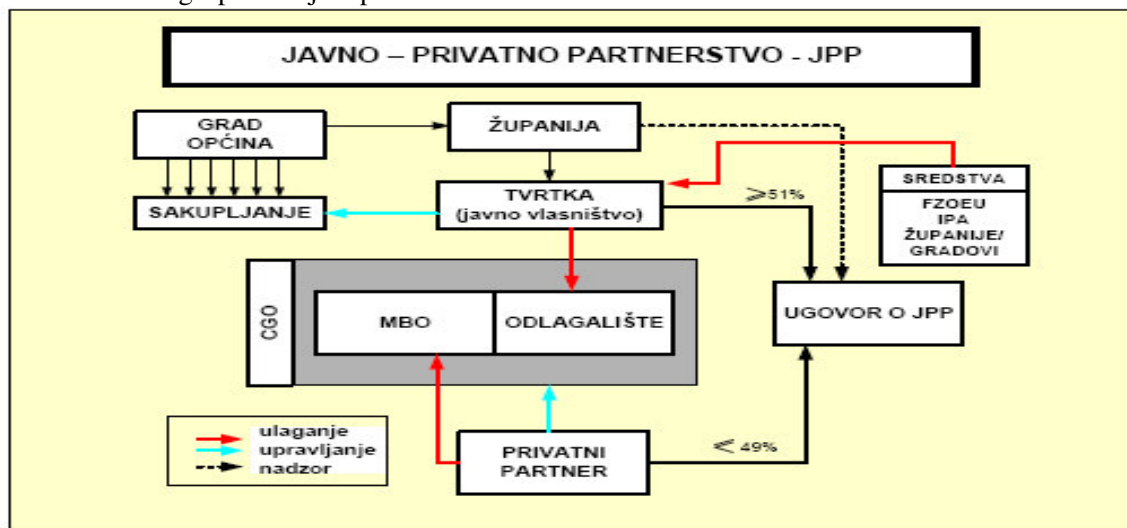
JAVNO – PRIVATNO PARTNERSTVO - JPP

GRAD
OPĆINA

ŽUPANIJA

TVRTKA
(javno vlasništvo)

SAKUPLJANJE

$\geqslant$51%

SREDSTVA

FZOEU
IPA
ŽUPANIJE/
GRADOVI

CGO

MBO

ODLAGALIŠTE

UGOVOR O JPP

ulaganje
upravljanje
nadzor

PRIVATNI
PARTNER

$\leqslant$ 49%